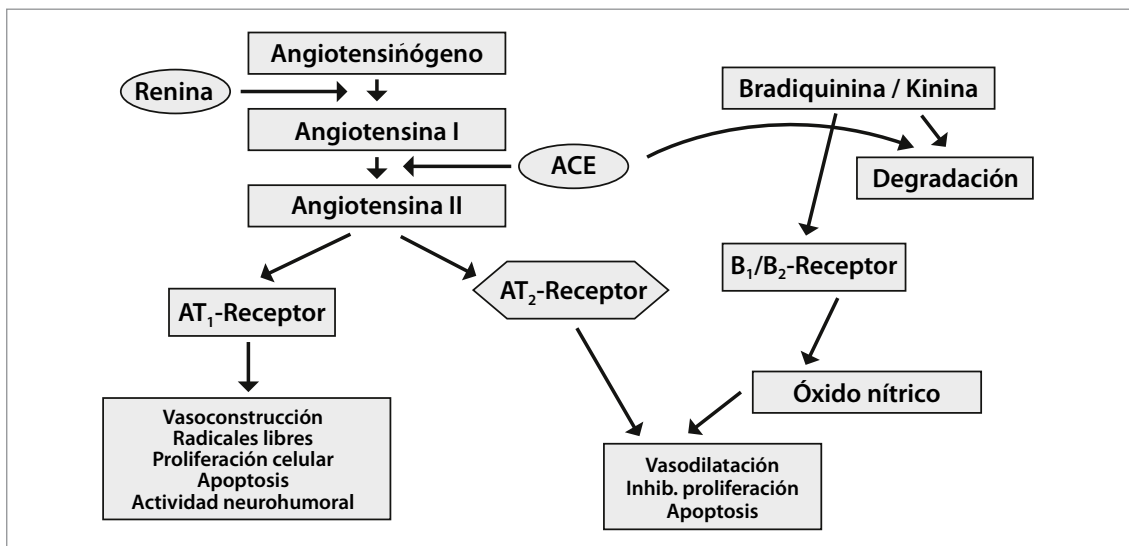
Angiotensinógeno

Renina

Bradiquinina / Kinina

Angiotensina I

ACE

Degradación

Angiotensina II

$B_1/B_2$-Receptor

$AT_1$-Receptor

$AT_2$-Receptor

Óxido nítrico

Vasoconstrucción
Radicales libres
Proliferación celular
Apoptosis
Actividad neurohumoral

Vasodilatación
Inhib. proliferación
Apoptosis